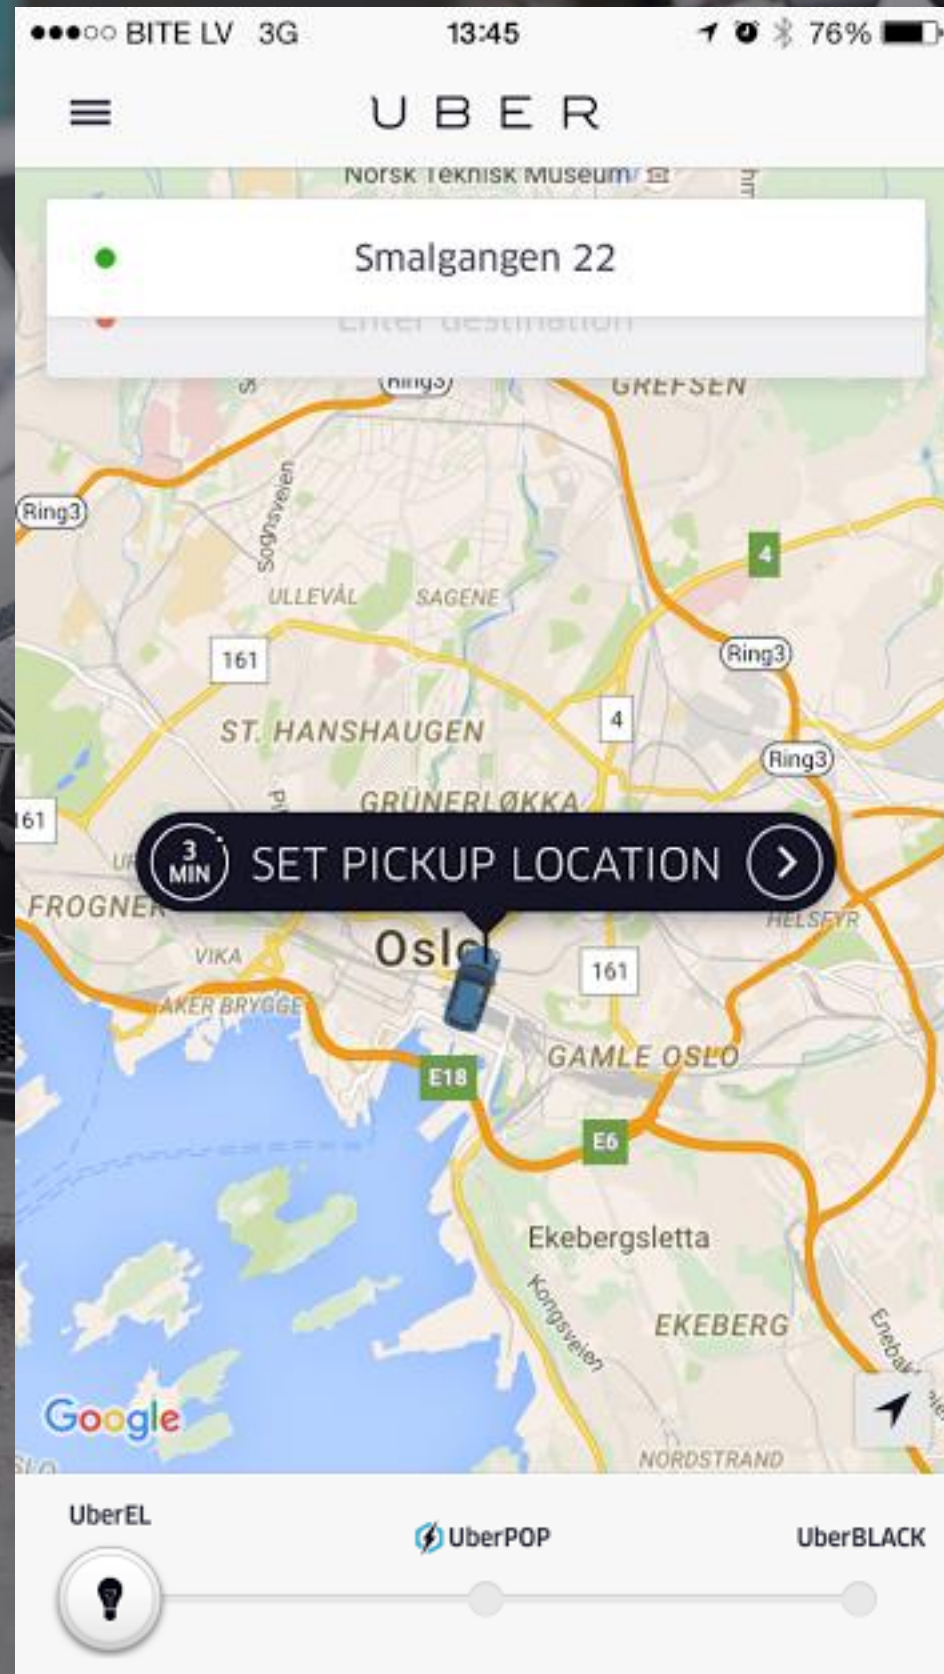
●●●○○ BITE LV 3G 13:45 76%

UBER

Norsk Teknisk Museum

Smalgangen 22

Enter destination

Ring3
GREFSEN
Ring3
Sognsveien
4
ULLEVÅL
SAGENE
Ring3
161
4
ST. HANSHAUGEN
Ring3
161
GRÜNERLØKKA
3 MIN
SET PICKUP LOCATION
FROGNER
HELSFYR
Oslo
VIKA
161
AKER BRYGGE
GAMLE OSLO
E18
E6
Ekebergsletta
Kongsveien
EKEBERG
Enebak
Google
NORDSTRAND

UberEL
UberPOP
UberBLACK